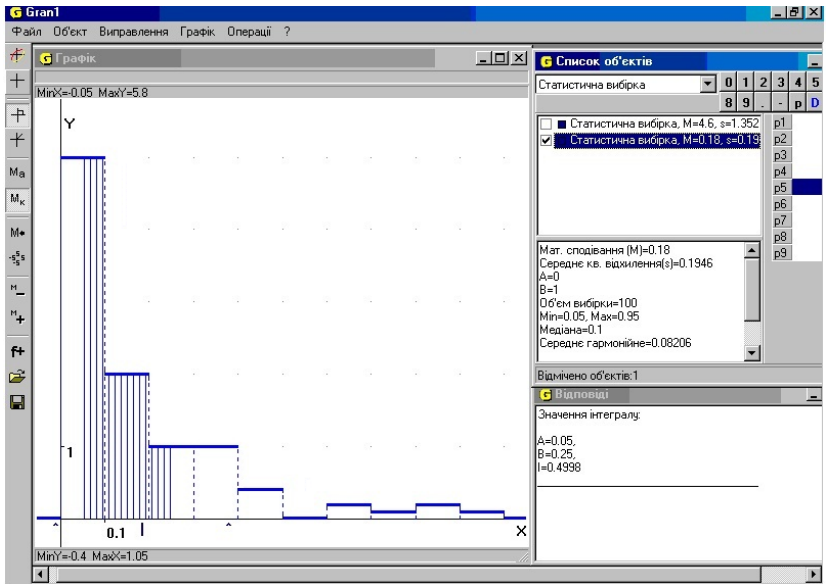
G Gran1
Файл Об'єкт Виправлення Графік Операції ?

G Графік
MinX=-0.05 MaxY=5.8
Y
1
0.1
X
MinY=-0.4 MaxX=1.05

G Список об'єктів
Статистична вибірка
0 1 2 3 4 5
8 9 . - p D
Статистична вибірка, M=4.6, s=1.352
Статистична вибірка, M=0.18, s=0.19
p1
p2
p3
p4
p5
p6
p7
p8
p9

Мат. сподівання (M)=0.18
Середнє кв. відхилення(s)=0.1946
A=0
B=1
Об'єм вибірки=100
Min=0.05, Max=0.95
Медіана=0.1
Середнє гармонійне=0.08206

Відмічено об'єктів:1

G Відповіді
Значення інтегралу:

A=0.05,
B=0.25,
I=0.4998

Ma
Mк
M•
M
M
f+